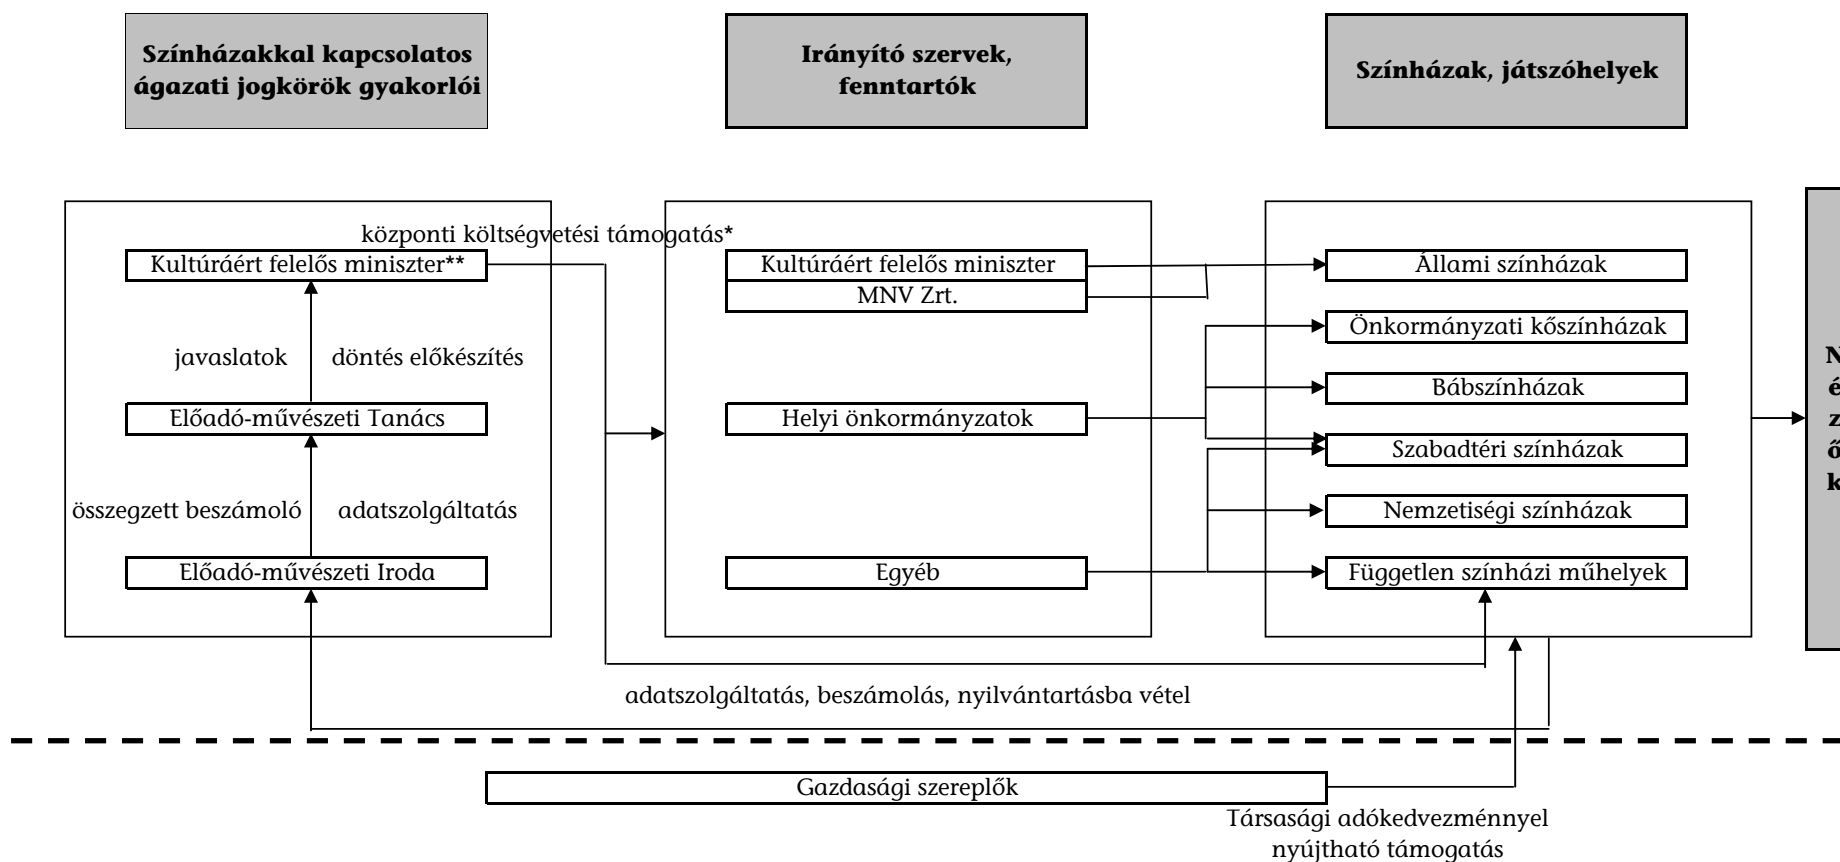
Színházakkal kapcsolatos ágazati jogkörök gyakorlói

Irányító szervek, fenntartók

Színházak, játszóhelyek

központi költségvetési támogatás*

Kultúráért felelős miniszter**

javaslatok

döntés előkészítés

Előadó-művészeti Tanács

összegzett beszámoló

adatszolgáltatás

Előadó-művészeti Iroda

Kultúráért felelős miniszter

MNV Zrt.

Helyi önkormányzatok

Egyéb

Állami színházak

Önkormányzati kőszínházak

Bábszínházak

Szabadtéri színházak

Nemzetiségi színházak

Független színházi műhelyek

N
é
z
ő
k

adatszolgáltatás, beszámolás, nyilvántartásba vétel

Gazdasági szereplők

Társasági adókedvezménnyel nyújtható támogatás